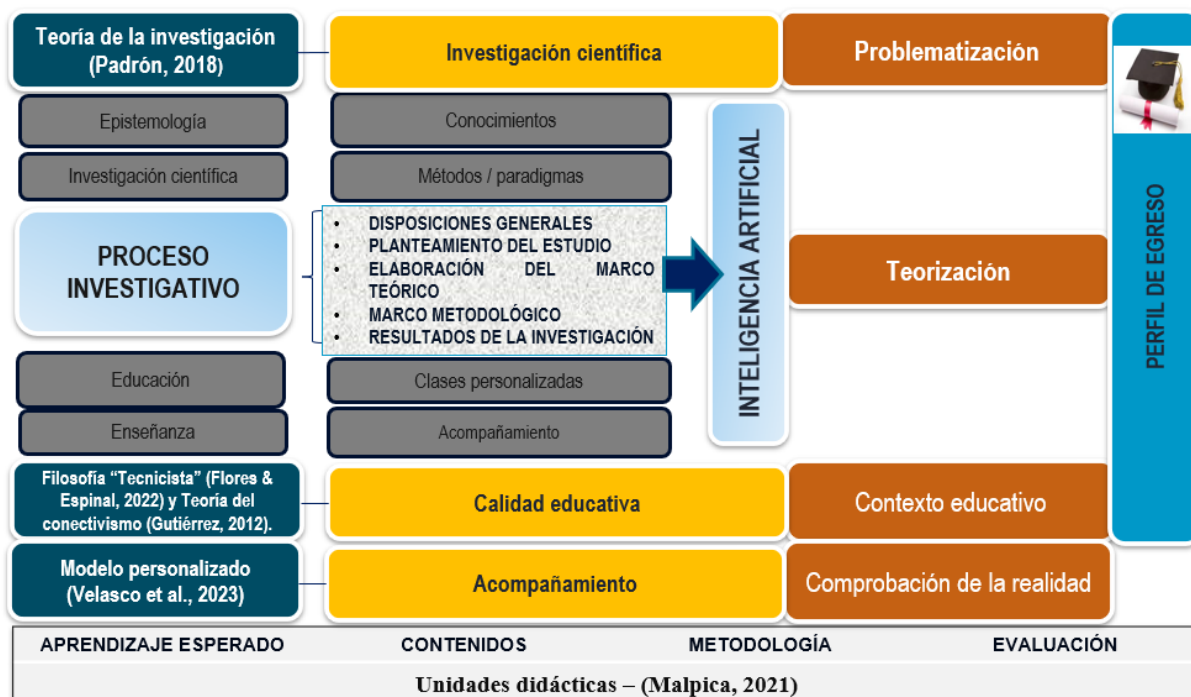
Teoría de la investigación (Padrón, 2018)

Investigación científica

Problematización

Epistemología

Conocimientos

Investigación científica

Métodos / paradigmas

PROCESO INVESTIGATIVO

- DISPOSICIONES GENERALES
- PLANTEAMIENTO DEL ESTUDIO
- ELABORACIÓN DEL MARCO TEÓRICO
- MARCO METODOLÓGICO
- RESULTADOS DE LA INVESTIGACIÓN

INTELIGENCIA ARTIFICIAL

Teorización

PERFIL DE EGRESO

Educación

Clases personalizadas

Enseñanza

Acompañamiento

Filosofía "Tecnicista" (Flores & Espinal, 2022) y Teoría del conectivismo (Gutiérrez, 2012).

Calidad educativa

Contexto educativo

Modelo personalizado (Velasco et al., 2023)

Acompañamiento

Comprobación de la realidad

APRENDIZAJE ESPERADO CONTENIDOS METODOLOGÍA EVALUACIÓN

Unidades didácticas – (Malpica, 2021)